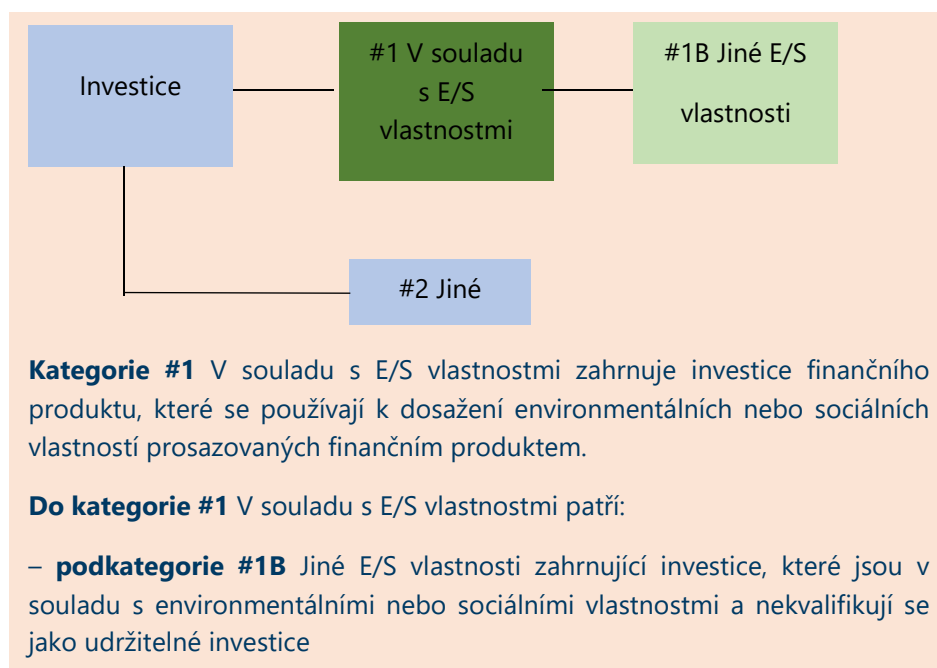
Investice

#1 V souladu s E/S vlastnostmi

#1B Jiné E/S vlastnosti

#2 Jiné

**Kategorie #1** V souladu s E/S vlastnostmi zahrnuje investice finančního produktu, které se používají k dosažení environmentálních nebo sociálních vlastností prosazovaných finančním produktem.

**Do kategorie #1** V souladu s E/S vlastnostmi patří:

– **podkategorie #1B** Jiné E/S vlastnosti zahrnující investice, které jsou v souladu s environmentálními nebo sociálními vlastnostmi a nekvalifikují se jako udržitelné investice